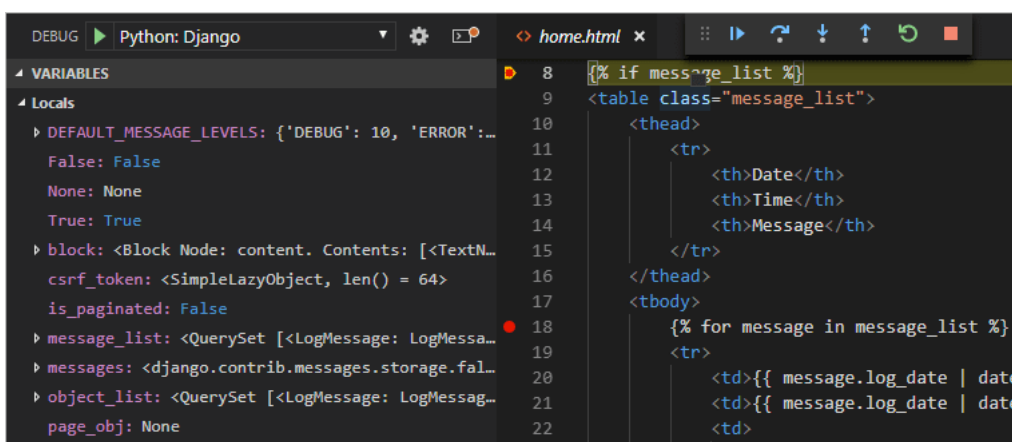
DEBUG ▶ Python: Django

home.html ×

VARIABLES
Locals
DEFAULT_MESSAGE_LEVELS: {'DEBUG': 10, 'ERROR':…
False: False
None: None
True: True
block: <Block Node: content. Contents: [<TextN…
csrf_token: <SimpleLazyObject, len() = 64>
is_paginated: False
message_list: <QuerySet [<LogMessage: LogMessa…
messages: <django.contrib.messages.storage.fal…
object_list: <QuerySet [<LogMessage: LogMessag…
page_obj: None

8 {% if message_list %}
9 <table class="message_list">
10 <thead>
11 <tr>
12 <th>Date</th>
13 <th>Time</th>
14 <th>Message</th>
15 </tr>
16 </thead>
17 <tbody>
18 {% for message in message_list %}
19 <tr>
20 <td>{{ message.log_date | date
21 <td>{{ message.log_date | date
22 <td>